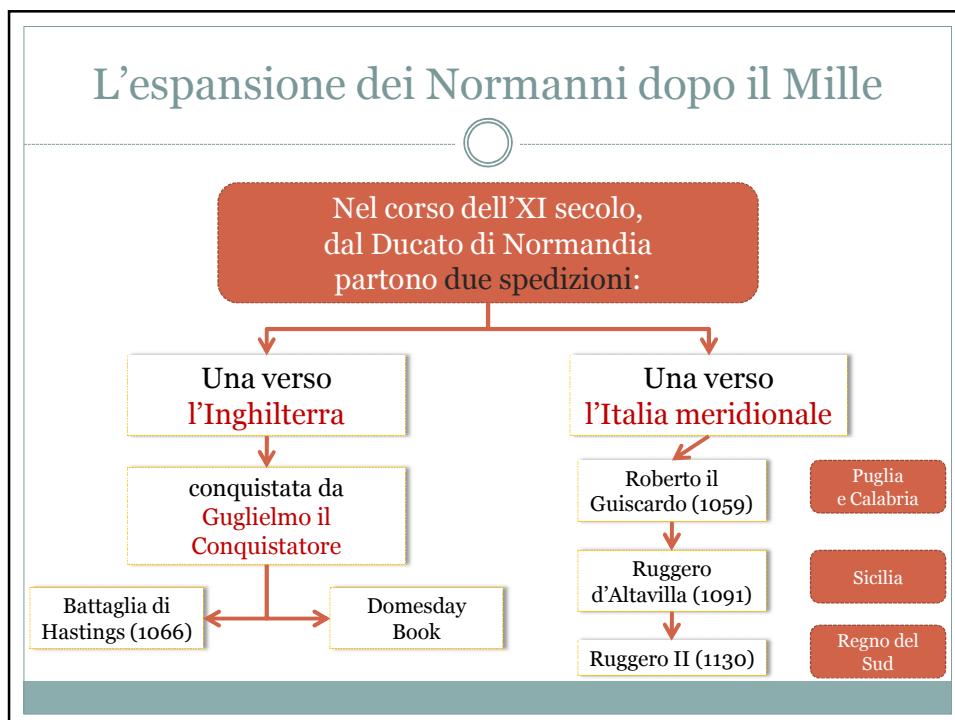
L’espansione dei Normanni dopo il Mille

Nel corso dell’XI secolo, dal Ducato di Normandia partono due spedizioni:

Una verso l’Inghilterra

conquistata da Guglielmo il Conquistatore

Battaglia di Hastings (1066)

Domesday Book

Una verso l’Italia meridionale

Roberto il Guiscardo (1059)

Puglia e Calabria

Ruggero d’Altavilla (1091)

Sicilia

Ruggero II (1130)

Regno del Sud